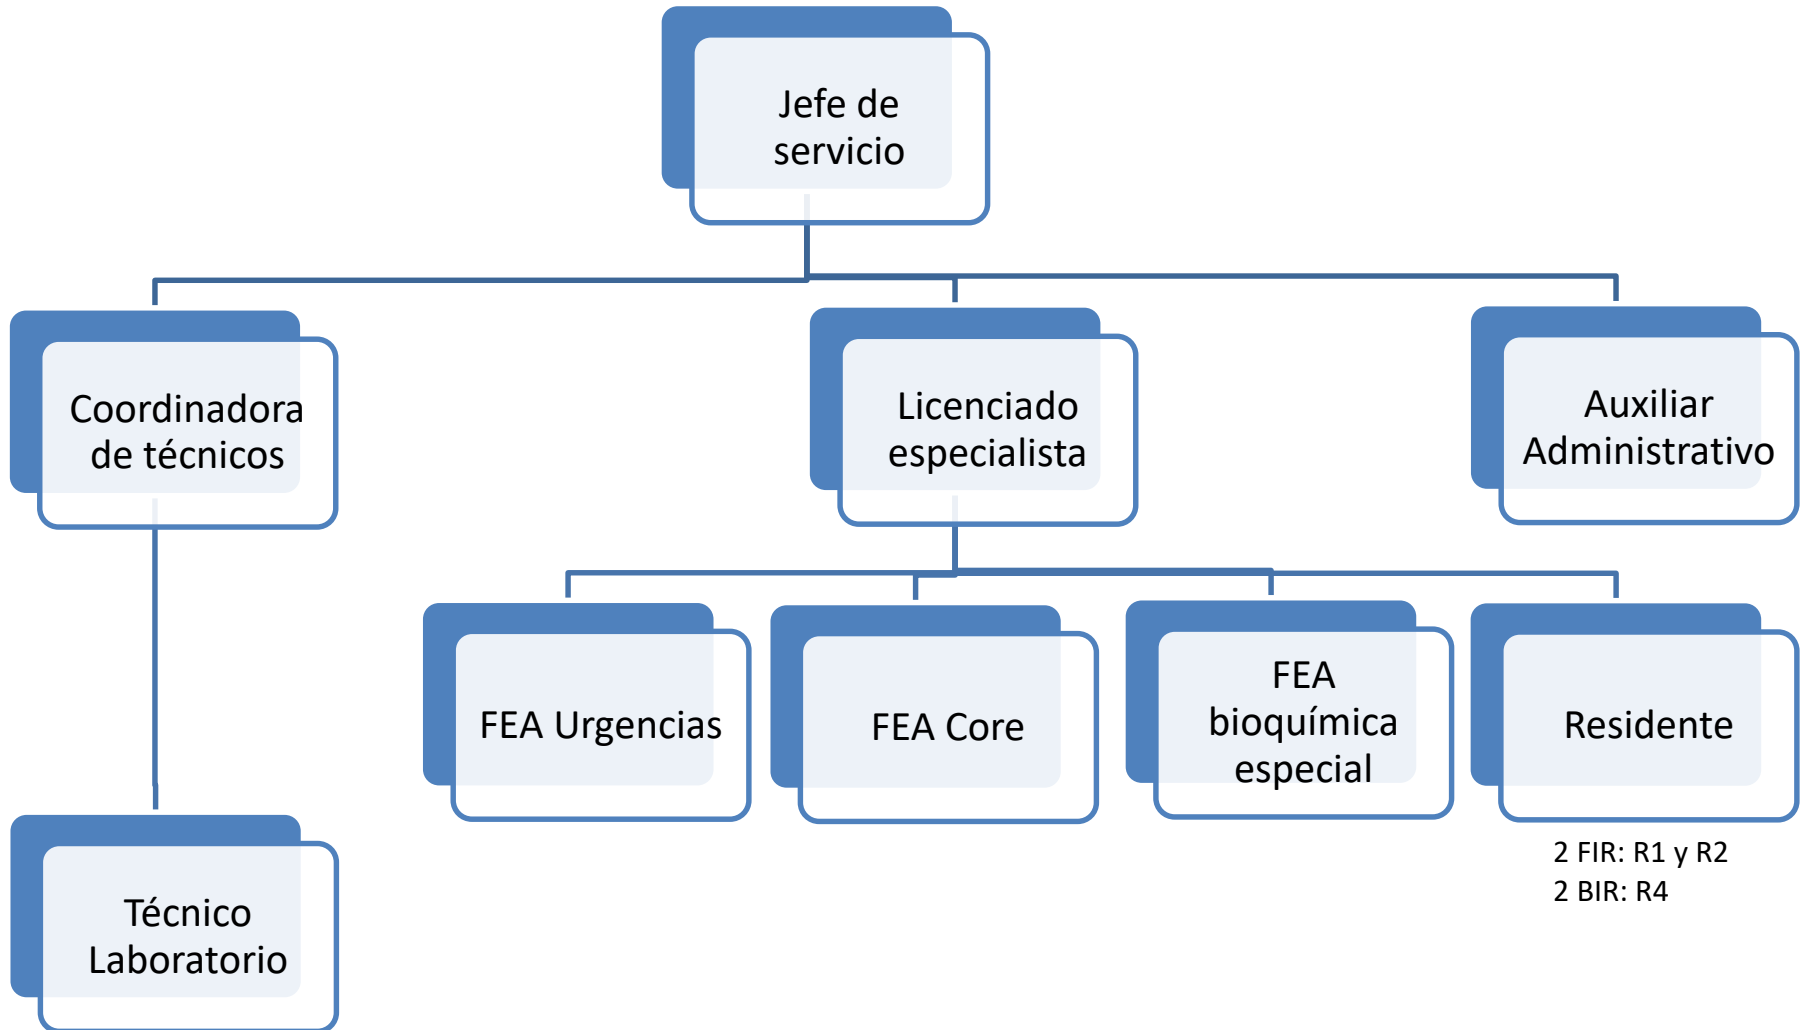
Jefe de servicio

Coordinadora de técnicos

Licenciado especialista

Auxiliar Administrativo

FEA Urgencias

FEA Core

FEA bioquímica especial

Residente

2 FIR: R1 y R2
2 BIR: R4

Técnico Laboratorio